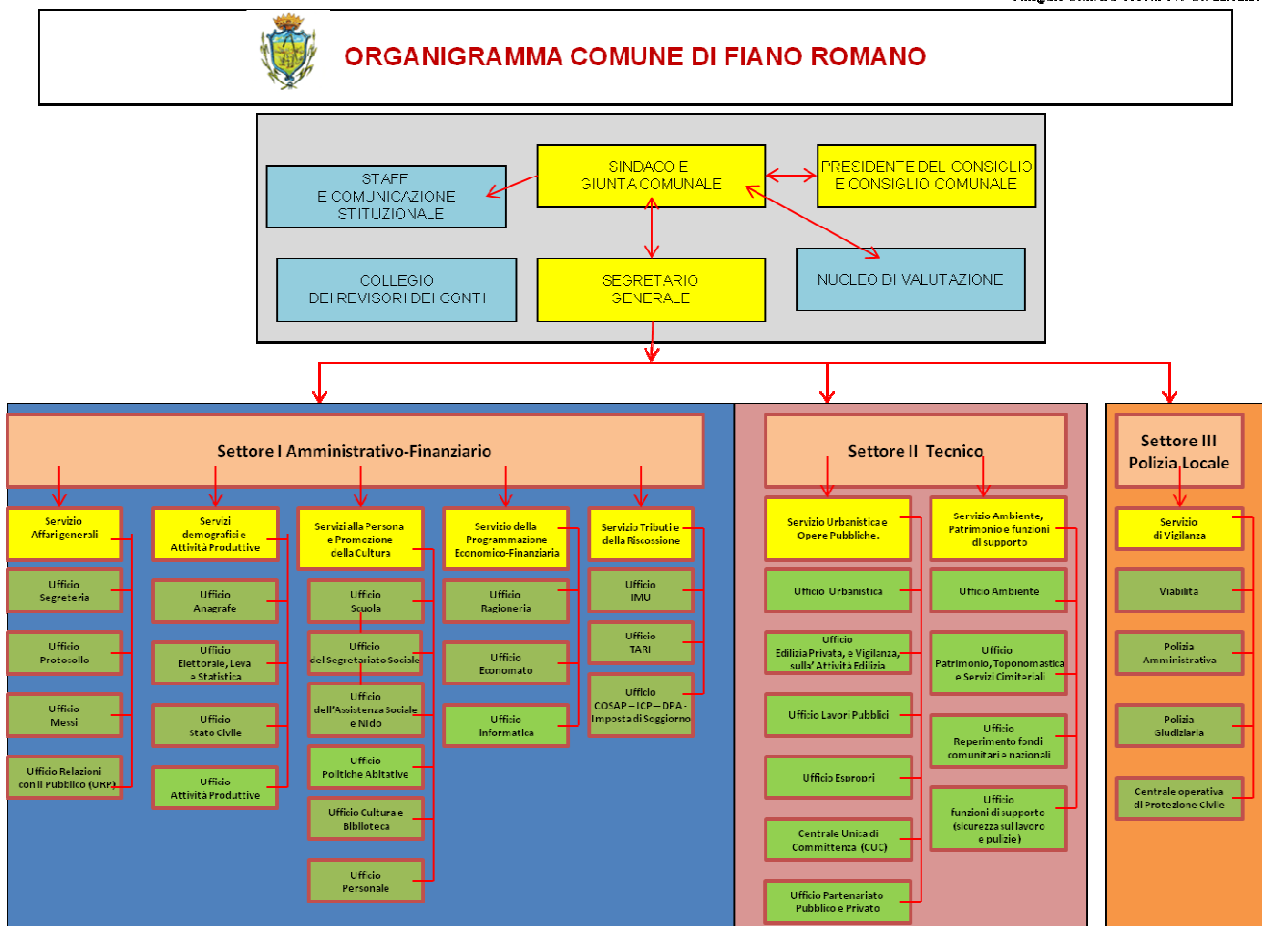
ORGANIGRAMMA COMUNE DI FIANO ROMANO

STAFF E COMUNICAZIONE ISTITUZIONALE

SINDACO E GIUNTA COMUNALE

PRESIDENTE DEL CONSIGLIO E CONSIGLIO COMUNALE

COLLEGIO DEI REVISORI DEI CONTI

SEGRETARIO GENERALE

NUCLEO DI VALUTAZIONE

Settore I Amministrativo-Finanziario

Servizio Affari generali
Ufficio Segreteria
Ufficio Protocollo
Ufficio Messi
Ufficio Relazioni con il Pubblico (URP)

Servizi demografici e Attività Produttive
Ufficio Anagrafe
Ufficio Elettorale, Leva e Statistica
Ufficio Stato Civile
Ufficio Attività Produttive

Servizi alla Persona e Promozione della Cultura
Ufficio Scuola
Ufficio del Segretariato Sociale
Ufficio dell'Assistenza Sociale e Nido
Ufficio Politiche Abitative
Ufficio Cultura e Biblioteca
Ufficio Personale

Servizio della Programmazione Economico-Finanziaria
Ufficio Ragioneria
Ufficio Economato
Ufficio Informatica

Servizio Tributi e della Riscossione
Ufficio IMU
Ufficio TARI
Ufficio COSAP – ICP – DPA - Imposta di Soggiorno

Settore II Tecnico

Servizio Urbanistica e Opere Pubbliche.
Ufficio Urbanistica
Ufficio Edilizia Privata, e Vigilanza, sulla' Attività Edilizia
Ufficio Lavori Pubblici
Ufficio Espropri
Centrale Unica di Committenza (CUC)
Ufficio Partenariato Pubblico e Privato

Servizio Ambiente, Patrimonio e funzioni di supporto
Ufficio Ambiente
Ufficio Patrimonio, Toponomastica e Servizi Cimiteriali
Ufficio Reperimento fondi comunitari e nazionali
Ufficio funzioni di supporto (sicurezza sul lavoro e pulizie)

Settore III Polizia Locale

Servizio di Vigilanza
Viabilità
Polizia Amministrativa
Polizia Giudiziaria
Centrale operativa di Protezione Civile